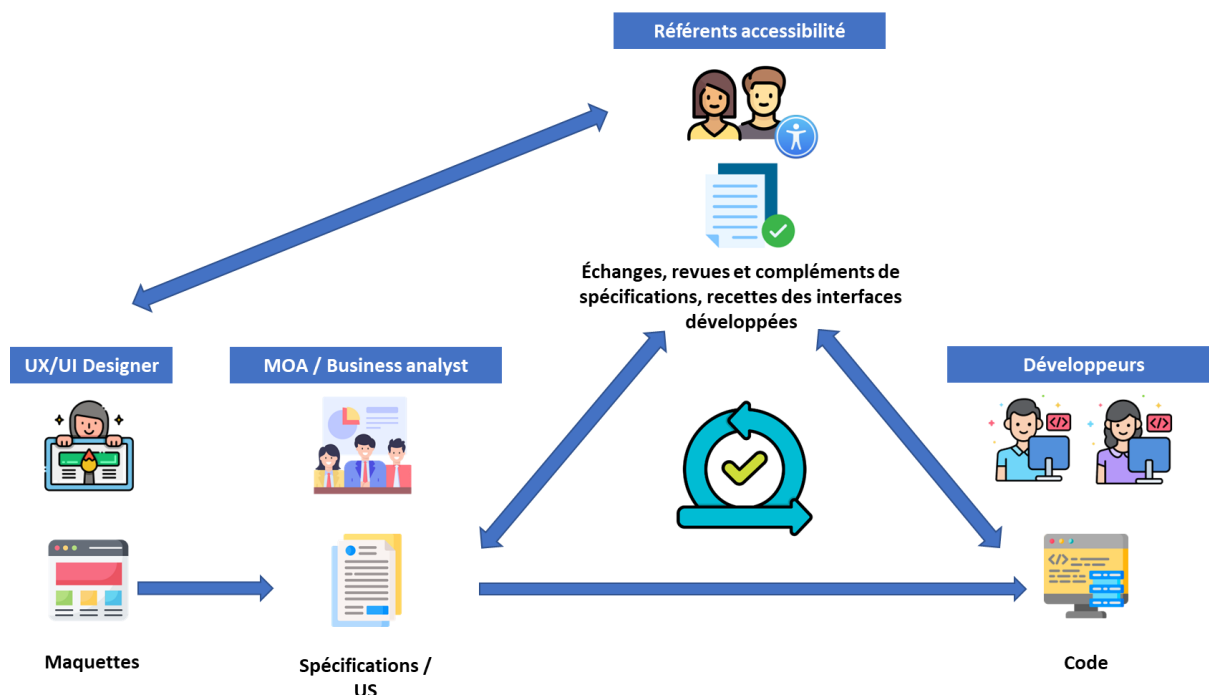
Référents accessibilité

Échanges, revues et compléments de spécifications, recettes des interfaces développées

UX/UI Designer

MOA / Business analyst

Développeurs

</>

</>

</>

Maquettes

Spécifications / US

Code